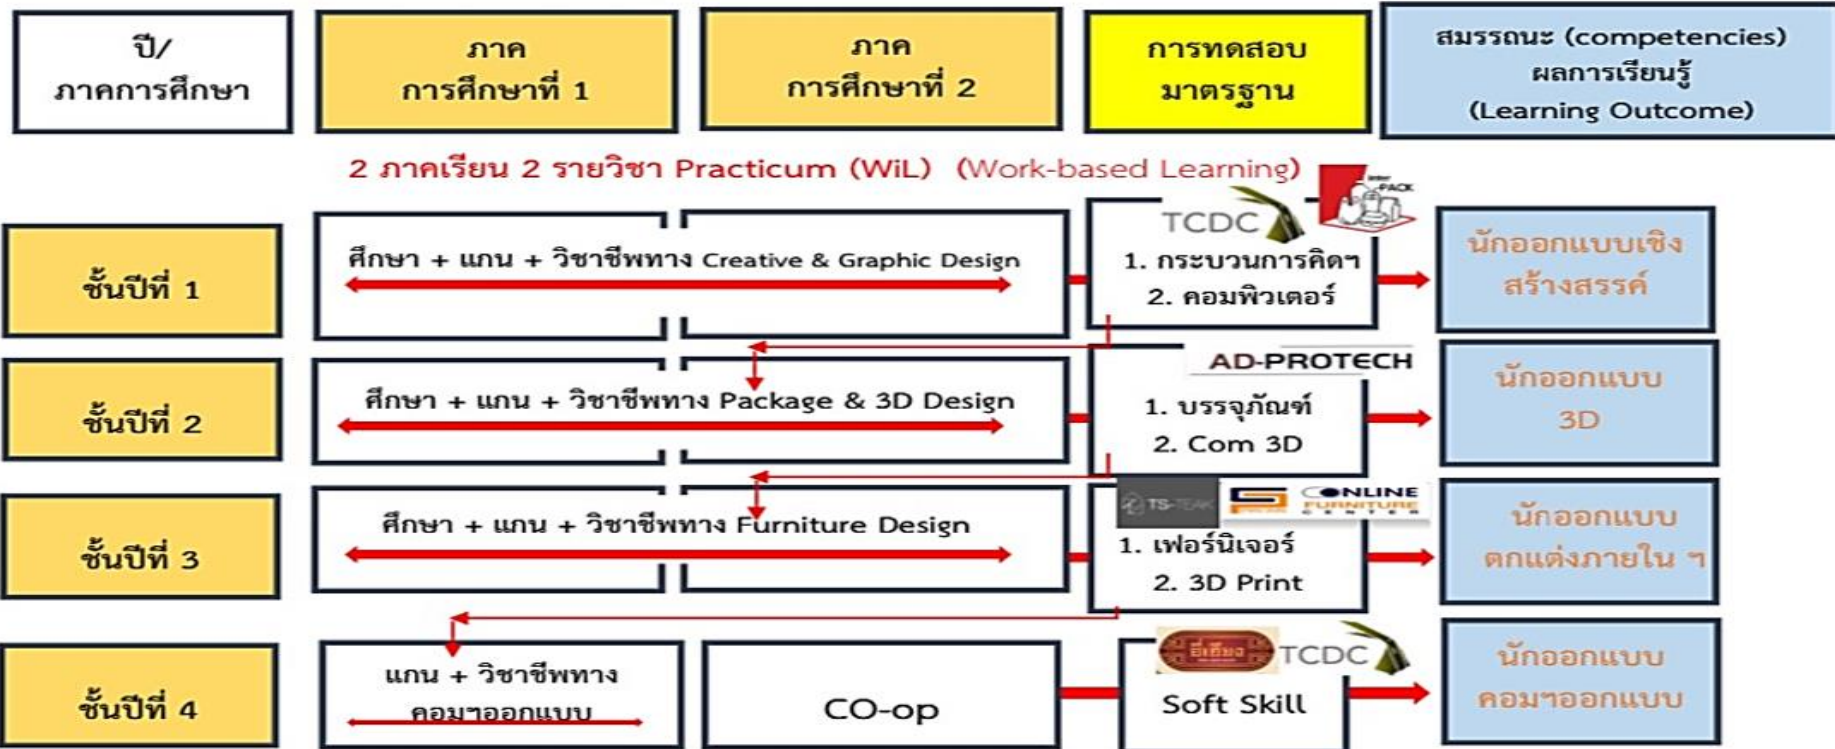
ปี/ ภาคการศึกษา

ภาค การศึกษาที่ 1

ภาค การศึกษาที่ 2

การทดสอบ มาตรฐาน

สมรรถนะ (competencies) ผลการเรียนรู้ (Learning Outcome)

2 ภาคเรียน 2 รายวิชา Practicum (WiL) (Work-based Learning)

ชั้นปีที่ 1

ศึกษา + แกน + วิชาชีพทาง Creative & Graphic Design

TCDC

1. กระบวนการคิดฯ
2. คอมพิวเตอร์

นักออกแบบเชิงสร้างสรรค์

ชั้นปีที่ 2

ศึกษา + แกน + วิชาชีพทาง Package & 3D Design

AD-PROTECH

1. บรรจุภัณฑ์
2. Com 3D

นักออกแบบ 3D

ชั้นปีที่ 3

ศึกษา + แกน + วิชาชีพทาง Furniture Design

TS-TEAK

ONLINE FURNITURE CENTER

1. เฟอร์นิเจอร์
2. 3D Print

นักออกแบบตกแต่งภายใน ฯ

ชั้นปีที่ 4

แกน + วิชาชีพทาง คอมฯออกแบบ

CO-op

TCDC

Soft Skill

นักออกแบบคอมฯออกแบบ